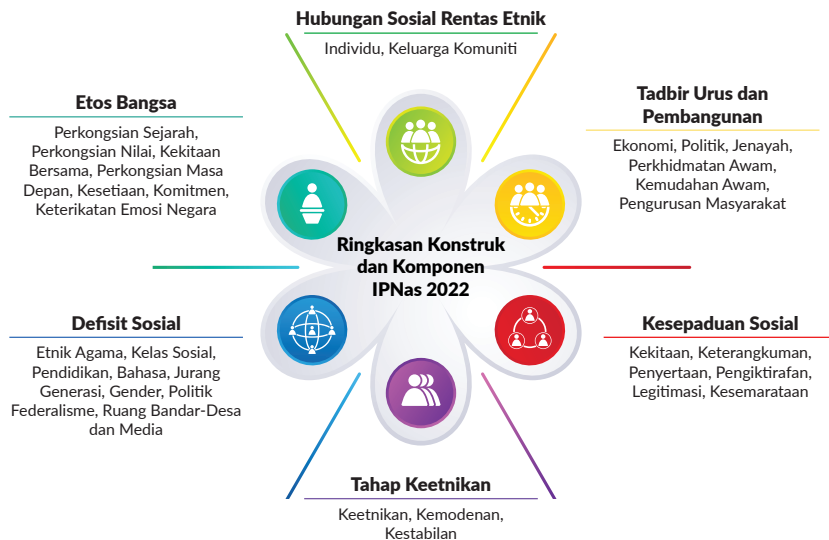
Hubungan Sosial Rentas Etnik

Individu, Keluarga Komuniti

Etos Bangsa

Perkongsian Sejarah, Perkongsian Nilai, Kekitaan Bersama, Perkongsian Masa Depan, Kesetiaan, Komitmen, Keterikatan Emosi Negara

Tadbir Urus dan Pembangunan

Ekonomi, Politik, Jenayah, Perkhidmatan Awam, Kemudahan Awam, Pengurusan Masyarakat

Ringkasan Konstruk dan Komponen IPNas 2022

Defisit Sosial

Etnik Agama, Kelas Sosial, Pendidikan, Bahasa, Jurang Generasi, Gender, Politik Federalisme, Ruang Bandar-Desa dan Media

Kesepaduan Sosial

Kekitaan, Keterangkuman, Penyertaan, Pengiktirafan, Legitimasi, Kesemarataan

Tahap Keetnikan

Keetnikan, Kemodenan, Kestabilan